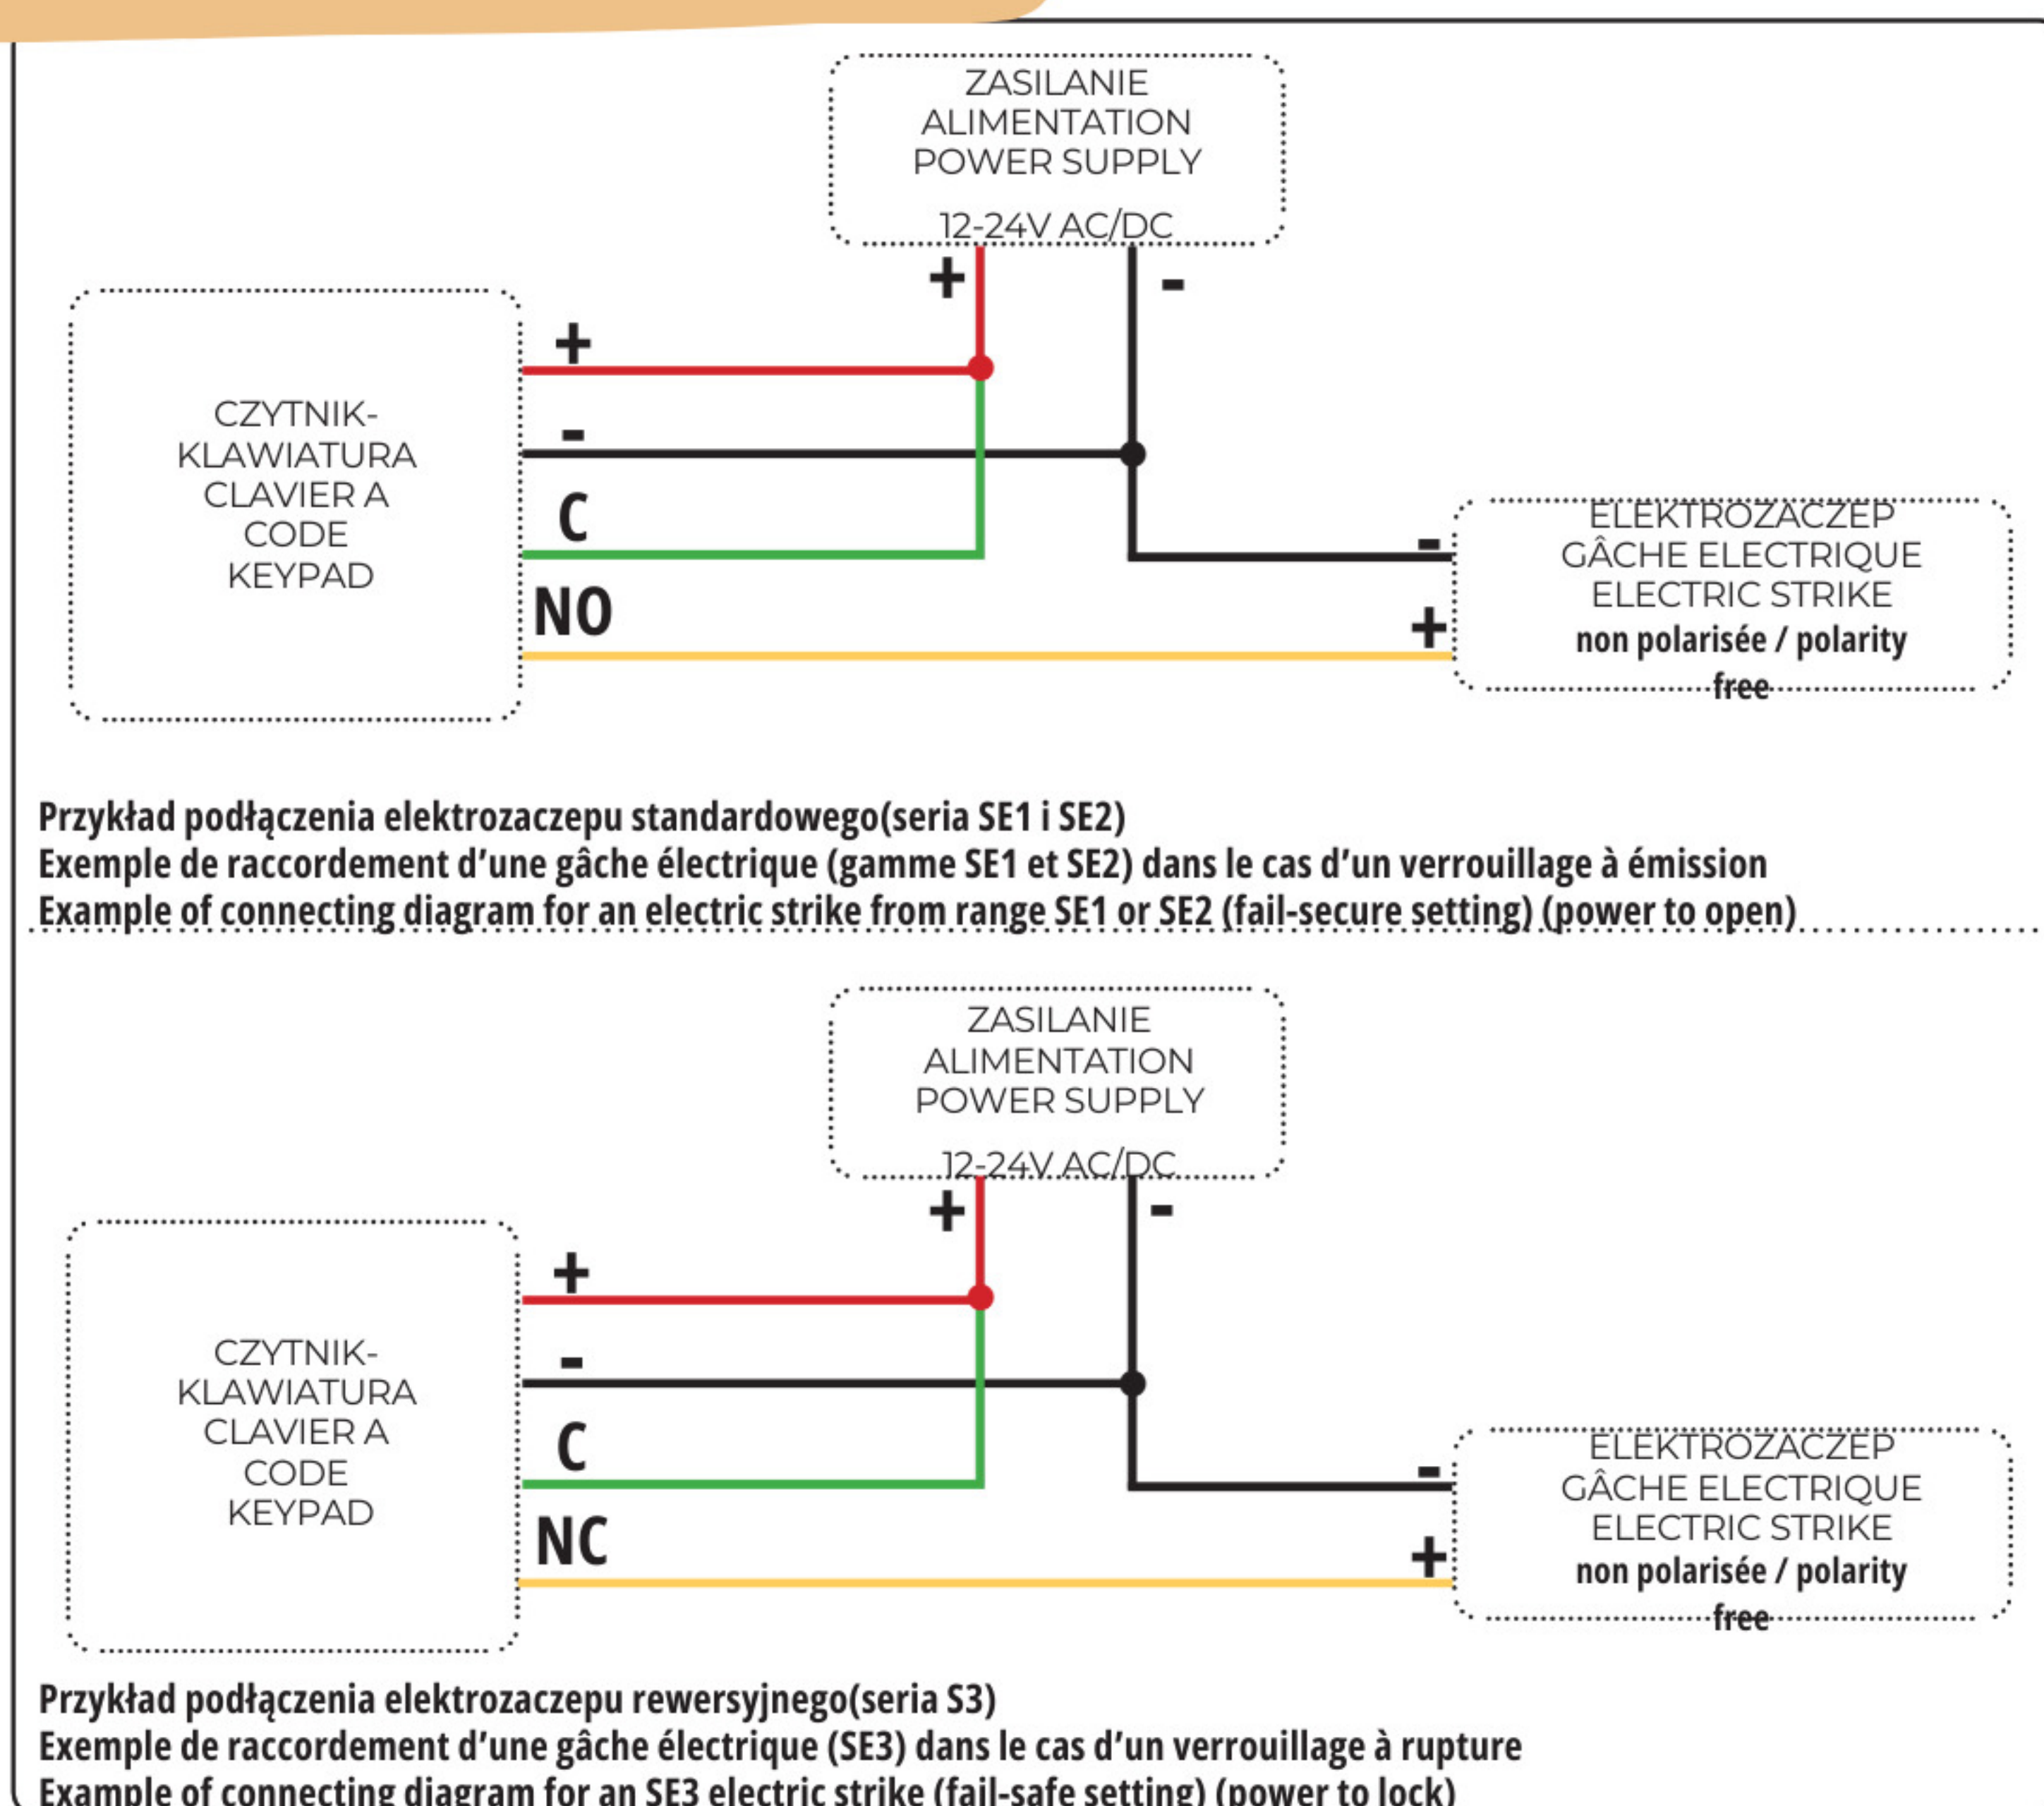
ZASILANIE
ALIMENTATION
POWER SUPPLY

12-24V AC/DC

+ -

CZYTNIK-
KLAWIATURA
CLAVIER A
CODE
KEYPAD

+
-
C
NO

ELEKTROZACZEP
GÂCHE ELECTRIQUE
ELECTRIC STRIKE
non polarisée / polarity free

-
+

Przykład podłączenia elektrozaczepu standardowego(seria SE1 i SE2)
Exemple de raccordement d'une gâche électrique (gamme SE1 et SE2) dans le cas d'un verrouillage à émission
Example of connecting diagram for an electric strike from range SE1 or SE2 (fail-secure setting) (power to open)

ZASILANIE
ALIMENTATION
POWER SUPPLY

12-24V AC/DC

+ -

CZYTNIK-
KLAWIATURA
CLAVIER A
CODE
KEYPAD

+
-
C
NC

ELEKTROZACZEP
GÂCHE ELECTRIQUE
ELECTRIC STRIKE
non polarisée / polarity free

-
+

Przykład podłączenia elektrozaczepu rewersyjnego(seria S3)
Exemple de raccordement d'une gâche électrique (SE3) dans le cas d'un verrouillage à rupture
Example of connecting diagram for an SE3 electric strike (fail-safe setting) (power to lock)